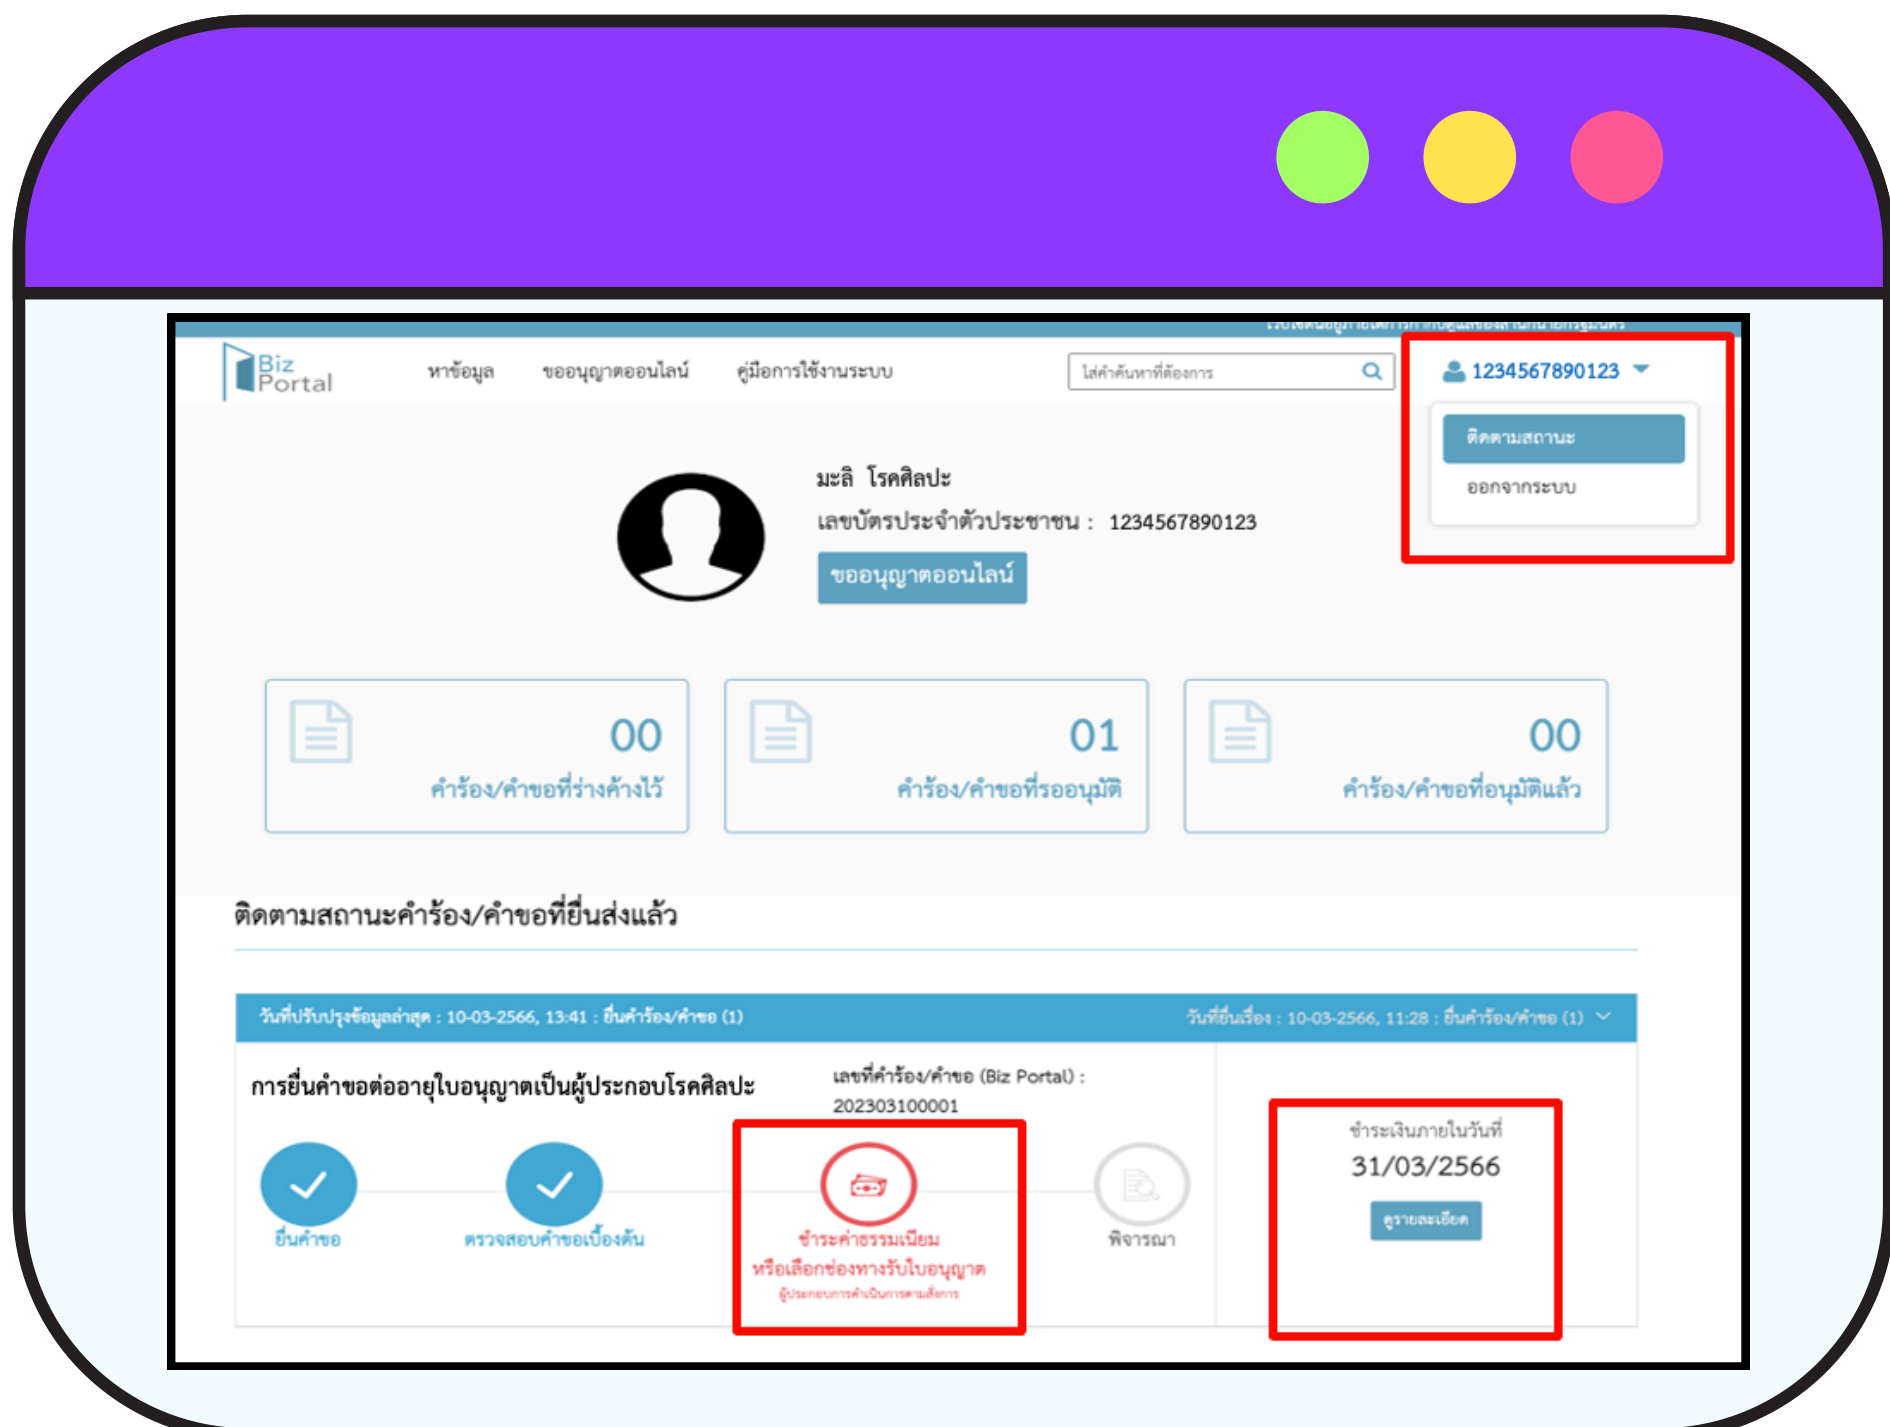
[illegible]

Biz Portal

หาข้อมูล ขออนุญาตออนไลน์ คู่มือการใช้งานระบบ

ใส่คำค้นหาที่ต้องการ

1234567890123

ติดตามสถานะ

ออกจากระบบ

มะลิ โรคศิลปะ

เลขบัตรประจำตัวประชาชน : 1234567890123

ขออนุญาตออนไลน์

00
คำร้อง/คำขอที่ร่างค้างไว้

01
คำร้อง/คำขอที่รออนุมัติ

00
คำร้อง/คำขอที่อนุมัติแล้ว

ติดตามสถานะคำร้อง/คำขอที่ยื่นส่งแล้ว

วันที่ปรับปรุงข้อมูลล่าสุด : 10-03-2566, 13:41 : ยื่นคำร้อง/คำขอ (1)

วันที่ยื่นเรื่อง : 10-03-2566, 11:28 : ยื่นคำร้อง/คำขอ (1)

การยื่นคำขอต่ออายุใบอนุญาตเป็นผู้ประกอบโรคศิลปะ

เลขที่คำร้อง/คำขอ (Biz Portal) : 202303100001

ยื่นคำขอ

ตรวจสอบคำขอเบื้องต้น

ชำระค่าธรรมเนียม หรือเลือกช่องทางรับใบอนุญาต

ผู้ประกอบการดำเนินการตามสั่งการ

พิจารณา

ชำระเงินภายในวันที่

31/03/2566

ดูรายละเอียด